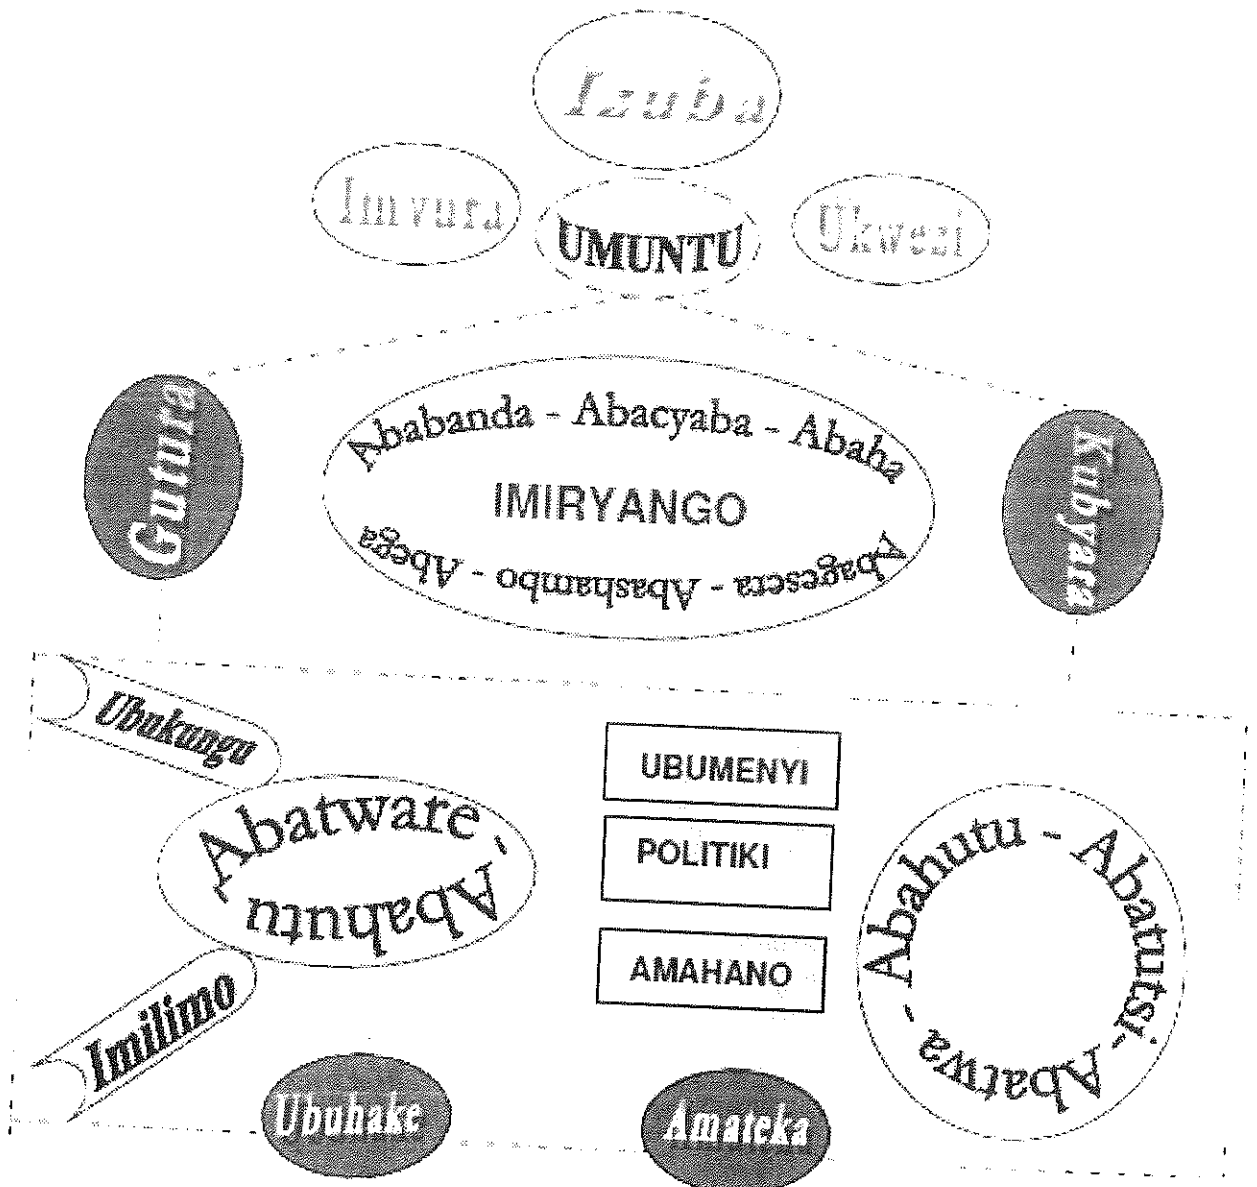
Izuba

Imvura

UMUNTU

Ukwezi

Gutura

Ababanda - Abacyaba - Abaha

IMIRYANGO

Abagesera - Abashambo - Abega

Kubyara

Ubukungu

Abatware - Abahutu

Imilimo

UBUMENYI

POLITIKI

AMAHANO

Abahutu - Abatutsi - Abatwa

Ubuhake

Amateka